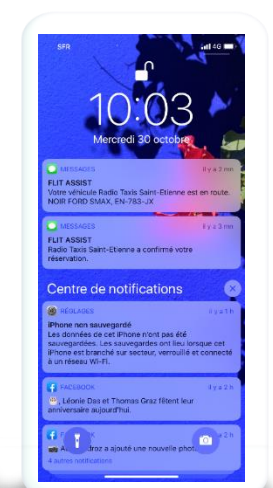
SFR 4G

10:03

Mercredi 30 octobre

MESSAGES Il y a 3 mn
FLIT ASSIST
Votre véhicule Radio Taxis Saint-Etienne est en route. NOIR FORD SMAX, EN-783-JX

MESSAGES Il y a 3 mn
FLIT ASSIST
Radio Taxis Saint-Etienne a confirmé votre réservation.

Centre de notifications

RÉGLAGES Il y a 1 h
iPhone non sauvegardé
Les données de cet iPhone n'ont pas été sauvegardées. Les sauvegardes ont lieu lorsque cet iPhone est branché sur secteur, verrouillé et connecté à un réseau Wi-Fi.

FACEBOOK Il y a 2 h
Léonie Das et Thomas Graz fêtent leur anniversaire aujourd'hui.

F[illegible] Il y a 2 h
A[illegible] a ajouté une nouvelle photo.
4 autres notifications